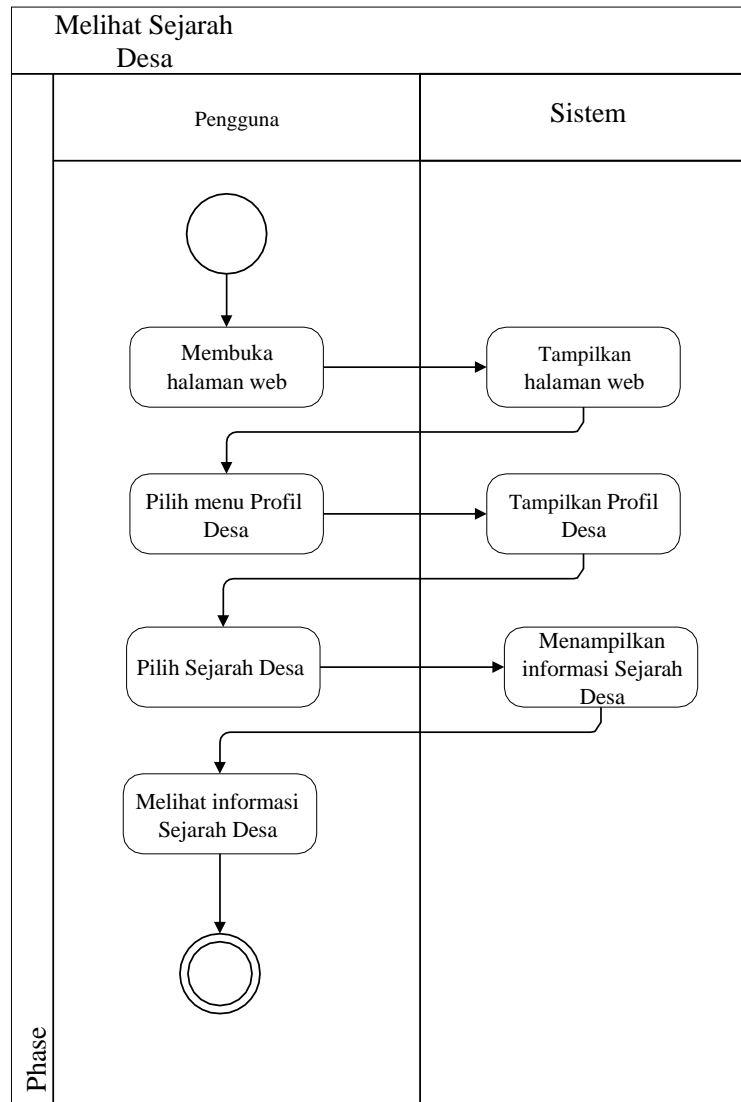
Melihat Sejarah Desa

Pengguna

Sistem

Membuka halaman web

Tampilkan halaman web

Pilih menu Profil Desa

Tampilkan Profil Desa

Pilih Sejarah Desa

Menampilkan informasi Sejarah Desa

Melihat informasi Sejarah Desa

Phase